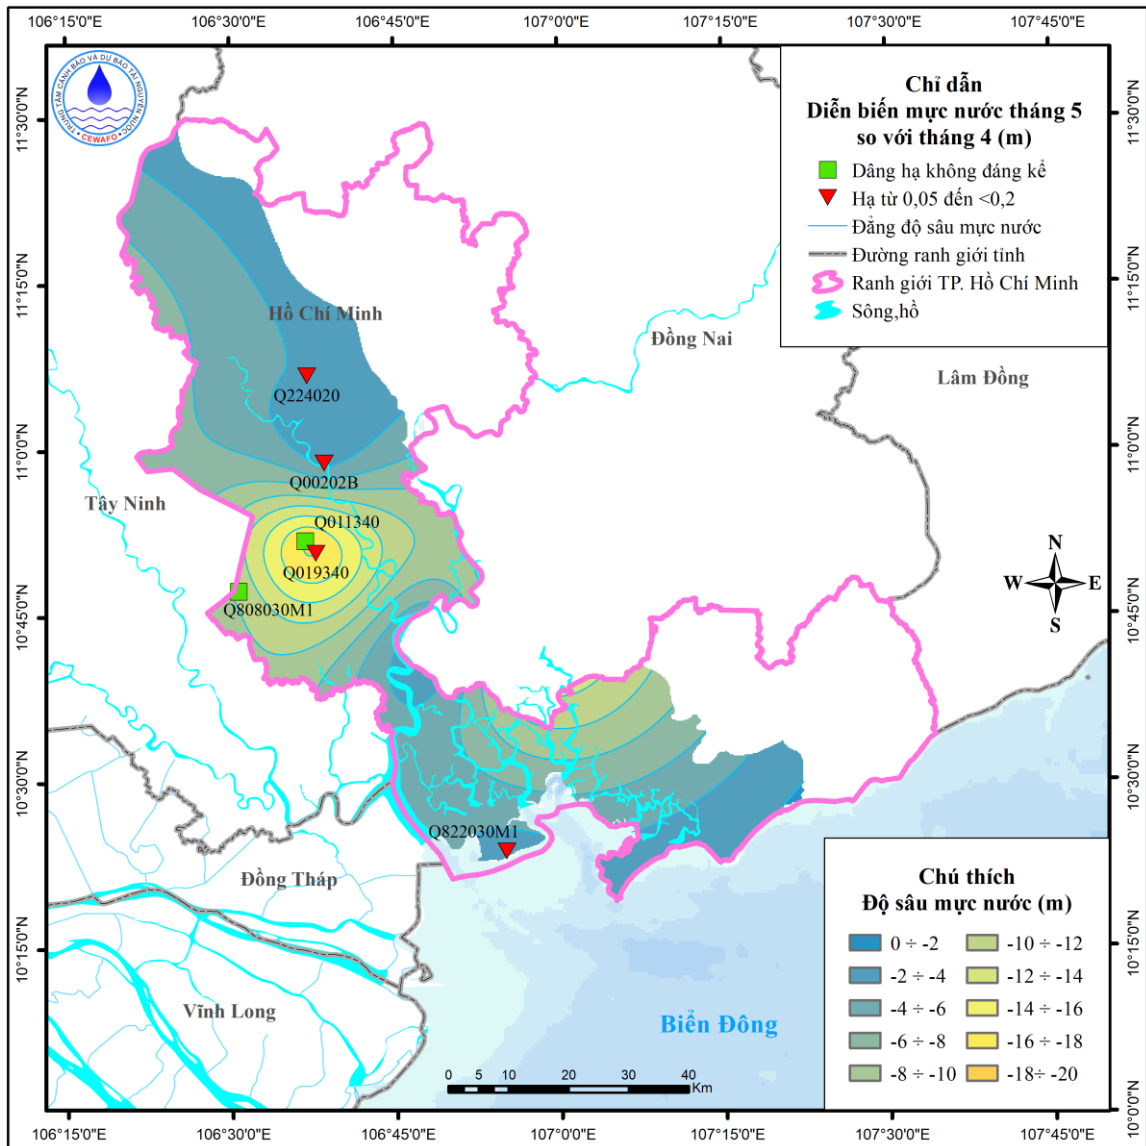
106°15'0"E 106°30'0"E 106°45'0"E 107°0'0"E 107°15'0"E 107°30'0"E 107°45'0"E

TRUNG TÂM CẢNH BÁO VÀ DỰ BÁO TÀI NGUYÊN NƯỚC
CEWAFO

Chỉ dẫn
Diễn biến mực nước tháng 5 so với tháng 4 (m)

Dâng hạ không đáng kể
Hạ từ 0,05 đến <0,2
Đẳng độ sâu mực nước
Đường ranh giới tỉnh
Ranh giới TP. Hồ Chí Minh
Sông,hồ

11°30'0"N
11°15'0"N
11°0'0"N
10°45'0"N
10°30'0"N
10°15'0"N
10°0'0"N

Hồ Chí Minh
Đồng Nai
Lâm Đồng
Tây Ninh
Q224020
Q00202B
Q011340
Q019340
Q808030M1
Q822030M1
Đồng Tháp
Vĩnh Long
Biển Đông

N
W E
S

0 5 10 20 30 40 Km

Chú thích
Độ sâu mực nước (m)

| | |
|---|---|
| 0 ÷ -2 | -10 ÷ -12 |
| -2 ÷ -4 | -12 ÷ -14 |
| -4 ÷ -6 | -14 ÷ -16 |
| -6 ÷ -8 | -16 ÷ -18 |
| -8 ÷ -10 | -18÷ -20 |

106°15'0"E 106°30'0"E 106°45'0"E 107°0'0"E 107°15'0"E 107°30'0"E 107°45'0"E